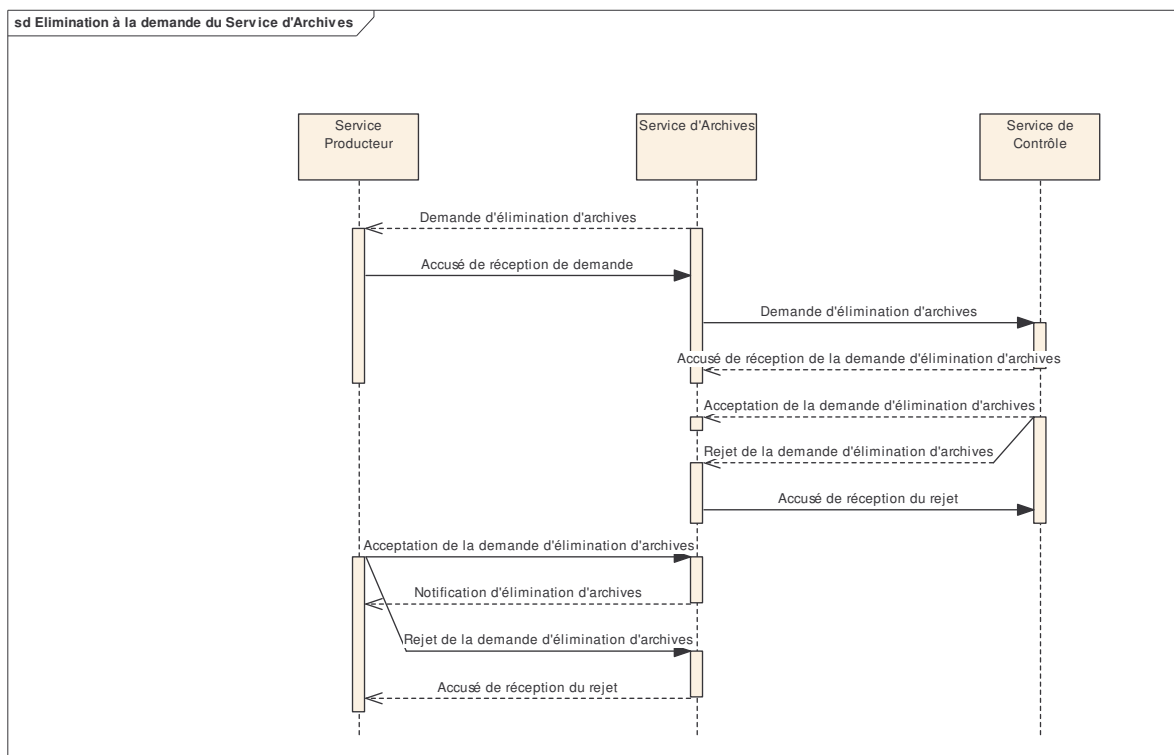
sd Elimination à la demande du Service d'Archives

Service Producteur

Service d'Archives

Service de Contrôle

Demande d'élimination d'archives

Accusé de réception de demande

Demande d'élimination d'archives

Accusé de réception de la demande d'élimination d'archives

Acceptation de la demande d'élimination d'archives

Rejet de la demande d'élimination d'archives

Accusé de réception du rejet

Acceptation de la demande d'élimination d'archives

Notification d'élimination d'archives

Rejet de la demande d'élimination d'archives

Accusé de réception du rejet